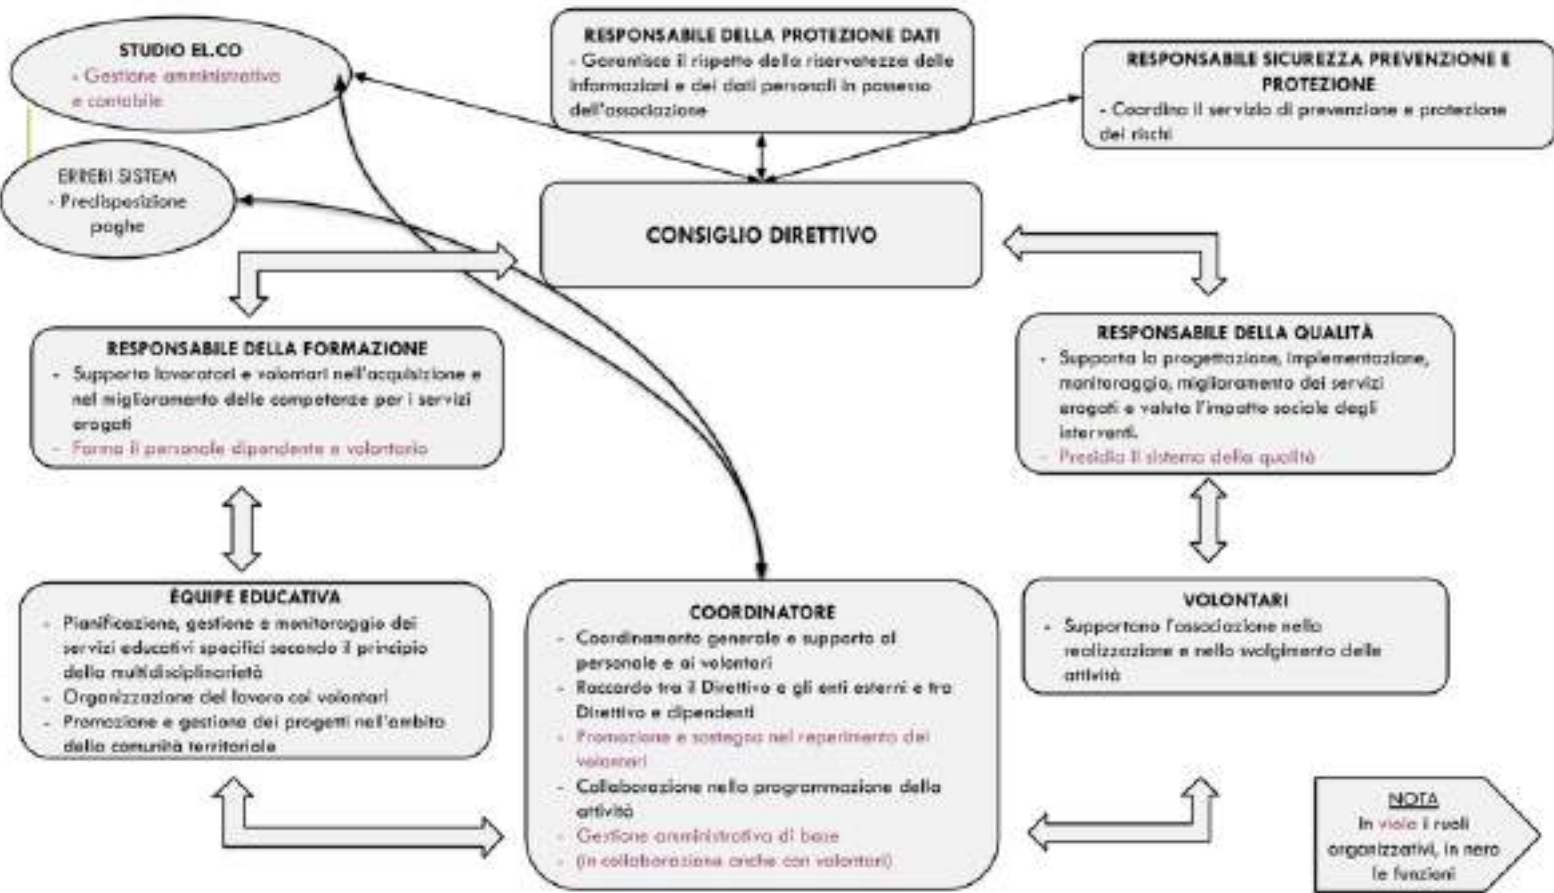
STUDIO EL.CO
- Gestione amministrativa e contabile

ERREBI SISTEM
- Predisposizione paghe

RESPONSABILE DELLA PROTEZIONE DATI
- Garantisce il rispetto della riservatezza delle informazioni e dei dati personali in possesso dell'associazione

RESPONSABILE SICUREZZA PREVENZIONE E PROTEZIONE
- Coordina il servizio di prevenzione e protezione dei rischi

CONSIGLIO DIRETTIVO

RESPONSABILE DELLA FORMAZIONE
- Supporta lavoratori e volontari nell'acquisizione e nel miglioramento delle competenze per i servizi erogati
- Forma il personale dipendente e volontario

RESPONSABILE DELLA QUALITÀ
- Supporta la progettazione, implementazione, monitoraggio, miglioramento dei servizi erogati e valuta l'impatto sociale degli interventi.
- Presidia il sistema della qualità

ÉQUIPE EDUCATIVA
- Pianificazione, gestione e monitoraggio dei servizi educativi specifici secondo il principio della multidisciplinarietà
- Organizzazione del lavoro coi volontari
- Promozione e gestione dei progetti nell'ambito della comunità territoriale

COORDINATORE
- Coordinamento generale e supporto al personale e ai volontari
- Raccordo tra il Direttivo e gli enti esterni e tra Direttivo e dipendenti
- Promozione e sostegno nel reperimento dei volontari
- Collaborazione nella programmazione delle attività
- Gestione amministrativa di base
- (in collaborazione anche con volontari)

VOLONTARI
- Supportano l'associazione nella realizzazione e nello svolgimento delle attività

NOTA
In viola i ruoli organizzativi, in nero le funzioni